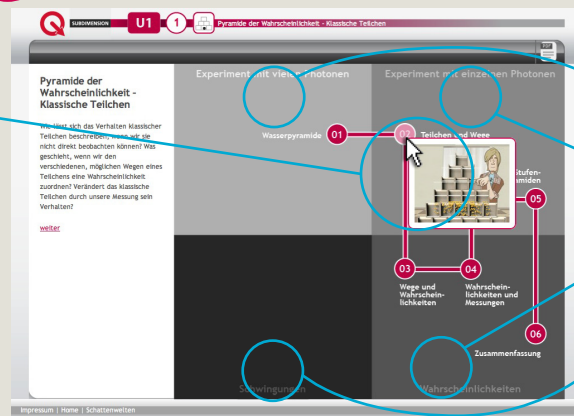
SUBDIMENSION U1 1 Pyramide der Wahrscheinlichkeit - Klassische Teilchen

Pyramide der Wahrscheinlichkeit - Klassische Teilchen

Wie lässt sich das Verhalten klassischer Teilchen beschreiben, wenn wir sie nicht direkt beobachten können? Was geschieht, wenn wir den verschiedenen, möglichen Wegen eines Teilchens eine Wahrscheinlichkeit zuordnen? Verändert das klassische Teilchen durch unsere Messung sein Verhalten?

weiter

Experiment mit vielen Photonen

Experiment mit einzelnen Photonen

Wasserpyramide 01

02 Teilchen und Wege

Stufenpyramiden

05

03 Wege und Wahrscheinlichkeiten

04 Wahrscheinlichkeiten und Messungen

06 Zusammenfassung

Schwingungen

Wahrscheinlichkeiten

Impressum | Home | Schattenwelten